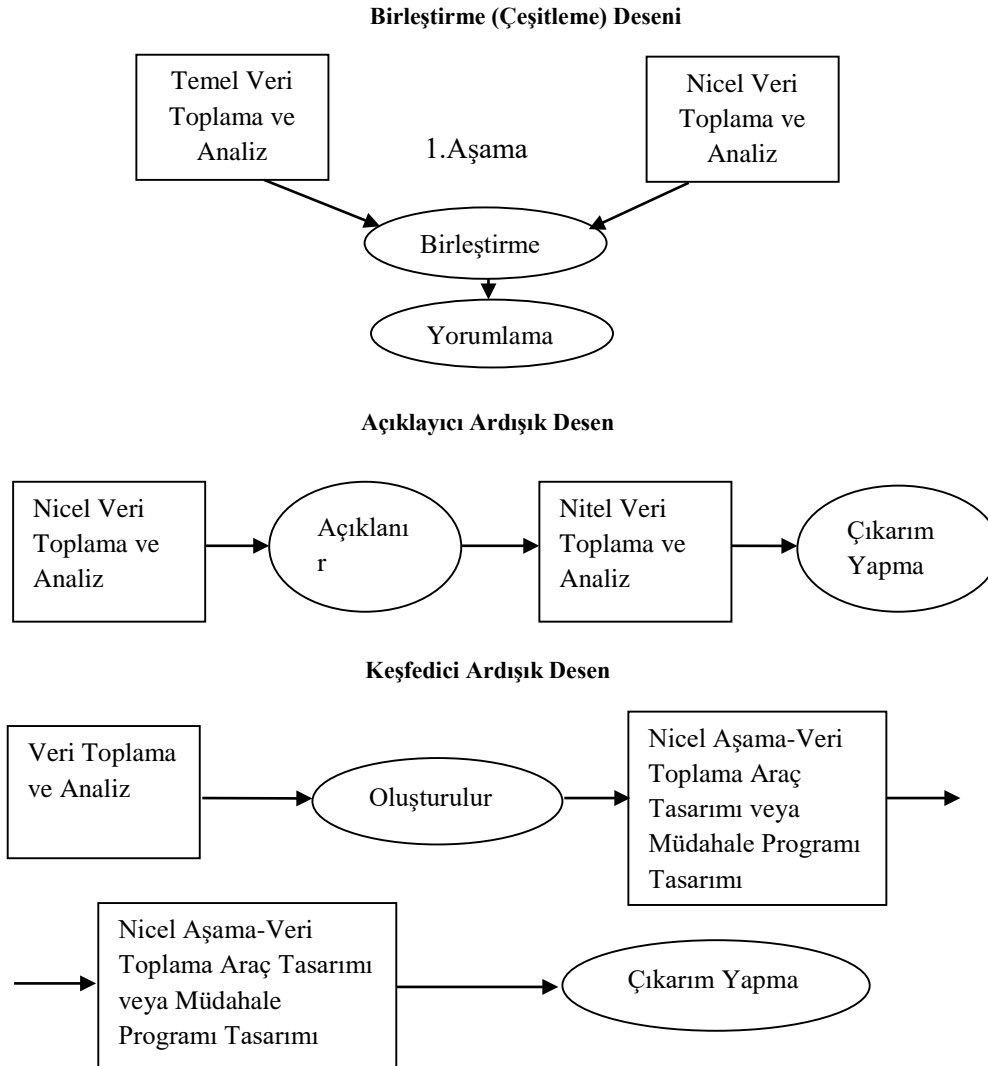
Birleştirme (Çeşitleme) Deseni

Temel Veri Toplama ve Analiz

1.Aşama

Nicel Veri Toplama ve Analiz

Birleştirme

Yorumlama

Açıklayıcı Ardışık Desen

Nicel Veri Toplama ve Analiz

Açıklanı r

Nitel Veri Toplama ve Analiz

Çıkarım Yapma

Keşfedici Ardışık Desen

Veri Toplama ve Analiz

Oluşturulur

Nicel Aşama-Veri Toplama Araç Tasarımı veya Müdahale Programı Tasarımı

Nicel Aşama-Veri Toplama Araç Tasarımı veya Müdahale Programı Tasarımı

Çıkarım Yapma